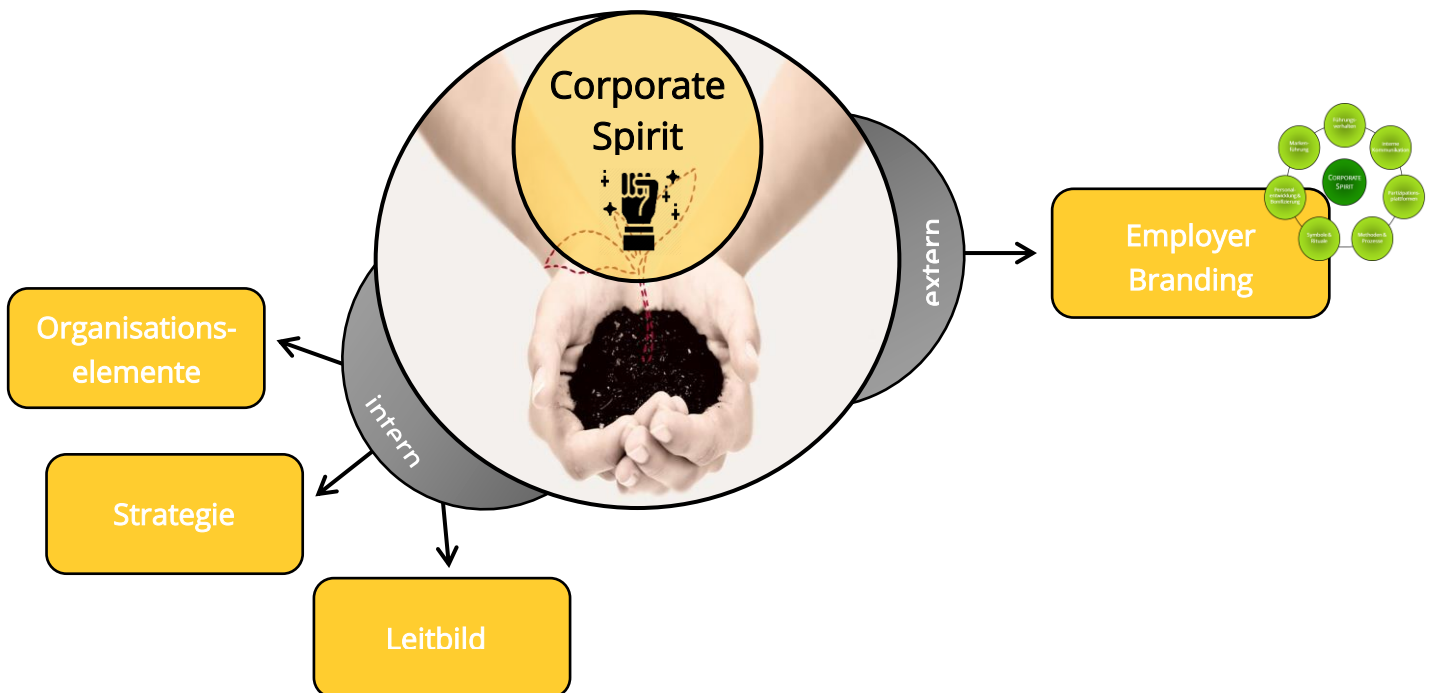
Corporate Spirit

extern

Employer Branding

Führungsverhalten

Interne Kommunikation

Partizipationsplattformen

Methoden & Prozesse

Symbole & Rituale

Personalentwicklung & Qualifizierung

Marken-führung

CORPORATE SPIRIT

Organisations-elemente

intern

Strategie

Leitbild